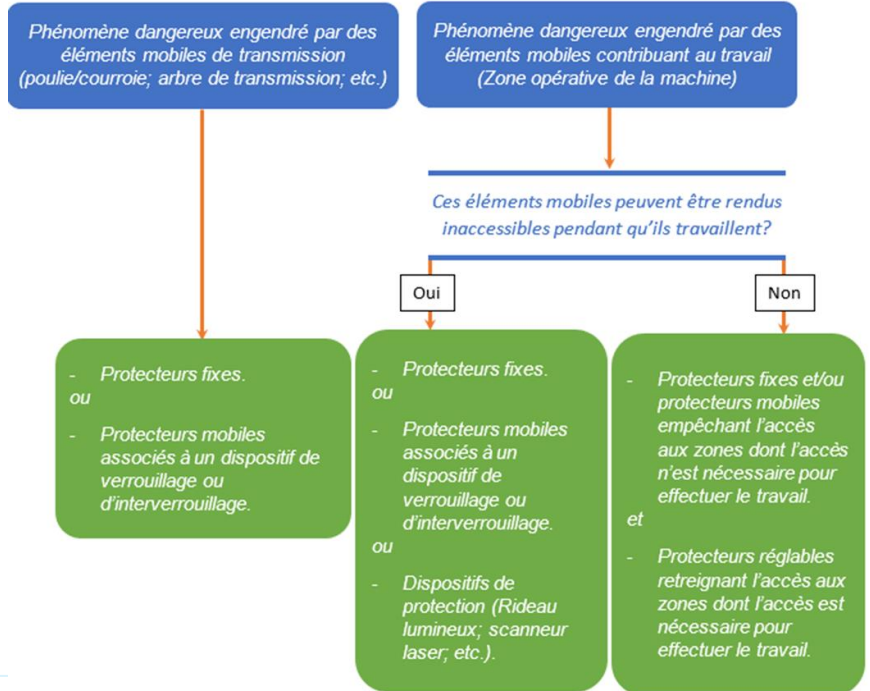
Phénomène dangereux engendré par des éléments mobiles de transmission (poulie/courroie; arbre de transmission; etc.)

Phénomène dangereux engendré par des éléments mobiles contribuant au travail (Zone opérative de la machine)

Ces éléments mobiles peuvent être rendus inaccessibles pendant qu'ils travaillent?

Oui

Non

- Protecteurs fixes.
ou
- Protecteurs mobiles associés à un dispositif de verrouillage ou d'interverrouillage.

- Protecteurs fixes.
ou
- Protecteurs mobiles associés à un dispositif de verrouillage ou d'interverrouillage.
ou
- Dispositifs de protection (Rideau lumineux; scanneur laser; etc.).

- Protecteurs fixes et/ou protecteurs mobiles empêchant l'accès aux zones dont l'accès n'est nécessaire pour effectuer le travail.
et
- Protecteurs réglables retreignant l'accès aux zones dont l'accès est nécessaire pour effectuer le travail.